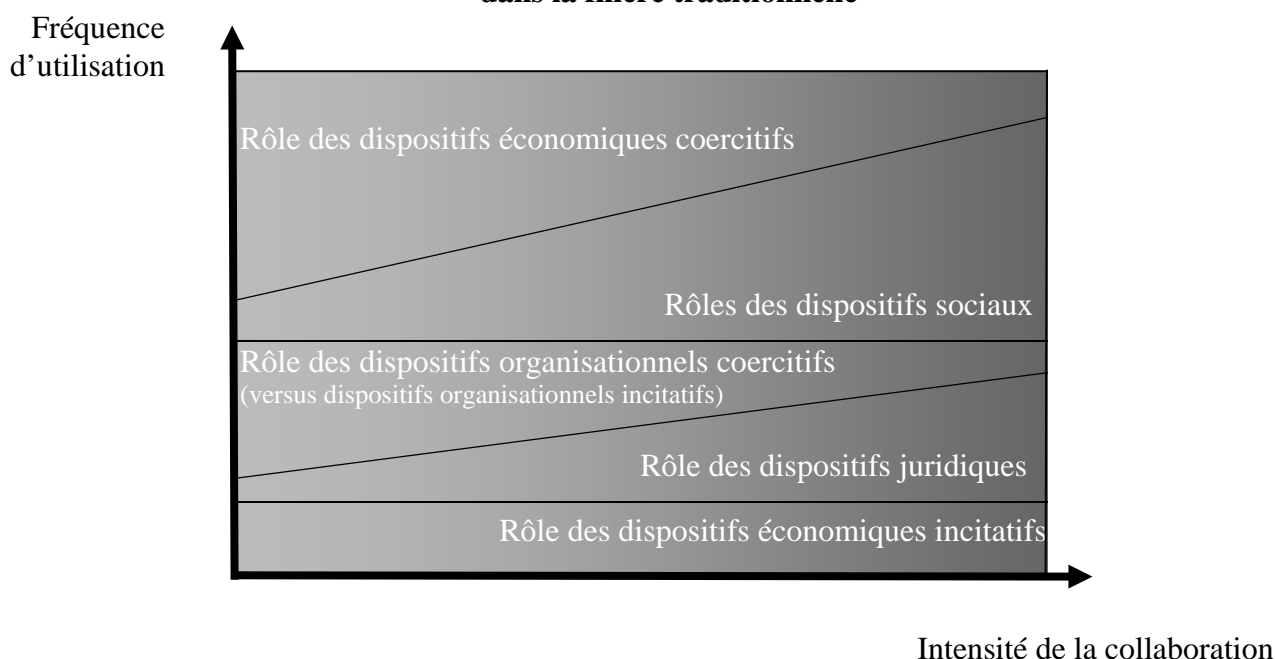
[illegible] dans la filière traditionnelle

Fréquence d'utilisation

Rôle des dispositifs économiques coercitifs

Rôles des dispositifs sociaux

Rôle des dispositifs organisationnels coercitifs
(versus dispositifs organisationnels incitatifs)

Rôle des dispositifs juridiques

Rôle des dispositifs économiques incitatifs

Intensité de la collaboration